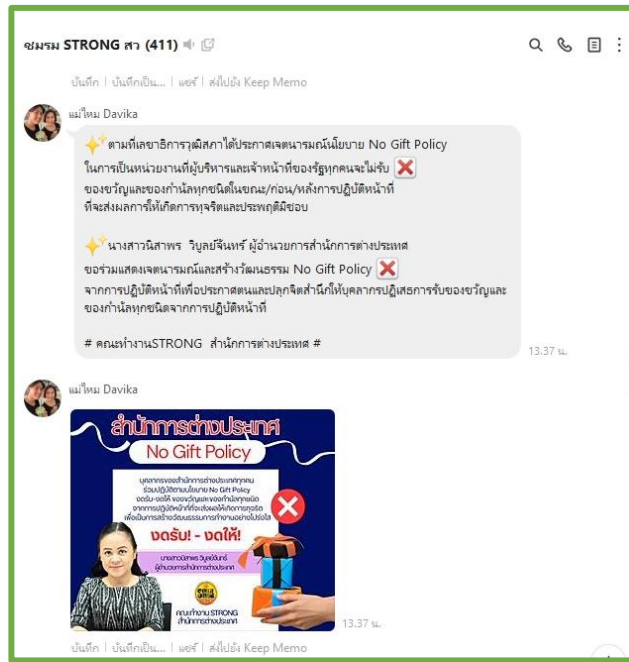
ชมรม STRONG สว (411)

บันทึก | บันทึกเป็น... | แชร์ | ส่งไปยัง Keep Memo

แม่ไหม Davika

✨ตามที่เลขาธิการวุฒิสภาได้ประกาศเจตนารมณ์นโยบาย No Gift Policy ในการเป็นหน่วยงานที่ผู้บริหารและเจ้าหน้าที่ของรัฐทุกคนจะไม่รับ ❌ ของขวัญและของกำนัลทุกชนิดในขณะ/ก่อน/หลังการปฏิบัติหน้าที่ ที่จะส่งผลการให้เกิดการทุจริตและประพฤติมิชอบ

✨นางสาวนิสาพร วิบูลย์จันทร์ ผู้อำนวยการสำนักการต่างประเทศ ขอร่วมแสดงเจตนารมณ์และสร้างวัฒนธรรม No Gift Policy ❌ จากการปฏิบัติหน้าที่เพื่อประกาศตนและปลุกจิตสำนึกให้บุคลากรปฏิเสธการรับของขวัญและของกำนัลทุกชนิดจากการปฏิบัติหน้าที่

# คณะทำงานSTRONG สำนักการต่างประเทศ #

13.37 น.

แม่ไหม Davika

สำนักการต่างประเทศ

No Gift Policy

บุคลากรของสำนักการต่างประเทศทุกคน ร่วมปฏิบัติตามนโยบาย No Gift Policy งดรับ-งดให้ ของขวัญและของกำนัลทุกชนิด จากการปฏิบัติหน้าที่ที่จะส่งผลให้เกิดการทุจริต เพื่อเป็นการสร้างวัฒนธรรมการทำงานอย่างโปร่งใส

งดรับ! - งดให้!

นางสาวนิสาพร วิบูลย์จันทร์
ผู้อำนวยการสำนักการต่างประเทศ

คณะทำงาน STRONG
สำนักการต่างประเทศ

13.37 น.

บันทึก | บันทึกเป็น... | แชร์ | ส่งไปยัง Keep Memo